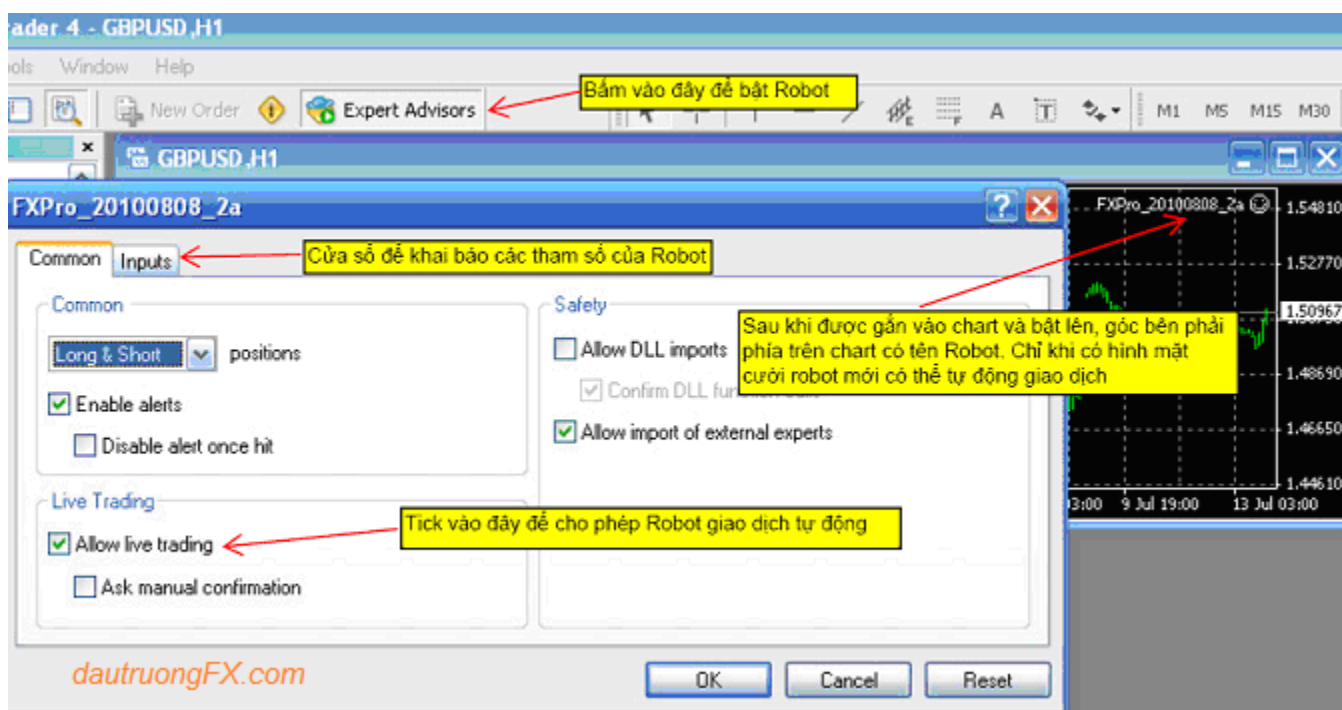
rader 4 - GBPUSD,H1

ools Window Help

New Order Expert Advisors

Bấm vào đây để bật Robot

M1 M5 M15 M30

GBPUSD,H1

FXPro_20100808_2a

Common Inputs

Cửa sổ để khai báo các tham số của Robot

Common

Long & Short positions

Enable alerts

Disable alert once hit

Live Trading

Allow live trading

Ask manual confirmation

Safety

Allow DLL imports

Confirm DLL fu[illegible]

Allow import of external experts

Tick vào đây để cho phép Robot giao dịch tự động

Sau khi được gắn vào chart và bật lên, góc bên phải phía trên chart có tên Robot. Chỉ khi có hình mặt cười robot mới có thể tự động giao dịch

FXPro_20100808_2a

1.54810

1.52770

1.50967

1.48690

1.46650

1.44610

3:00 9 Jul 19:00 13 Jul 03:00

dautruongFX.com

OK Cancel Reset